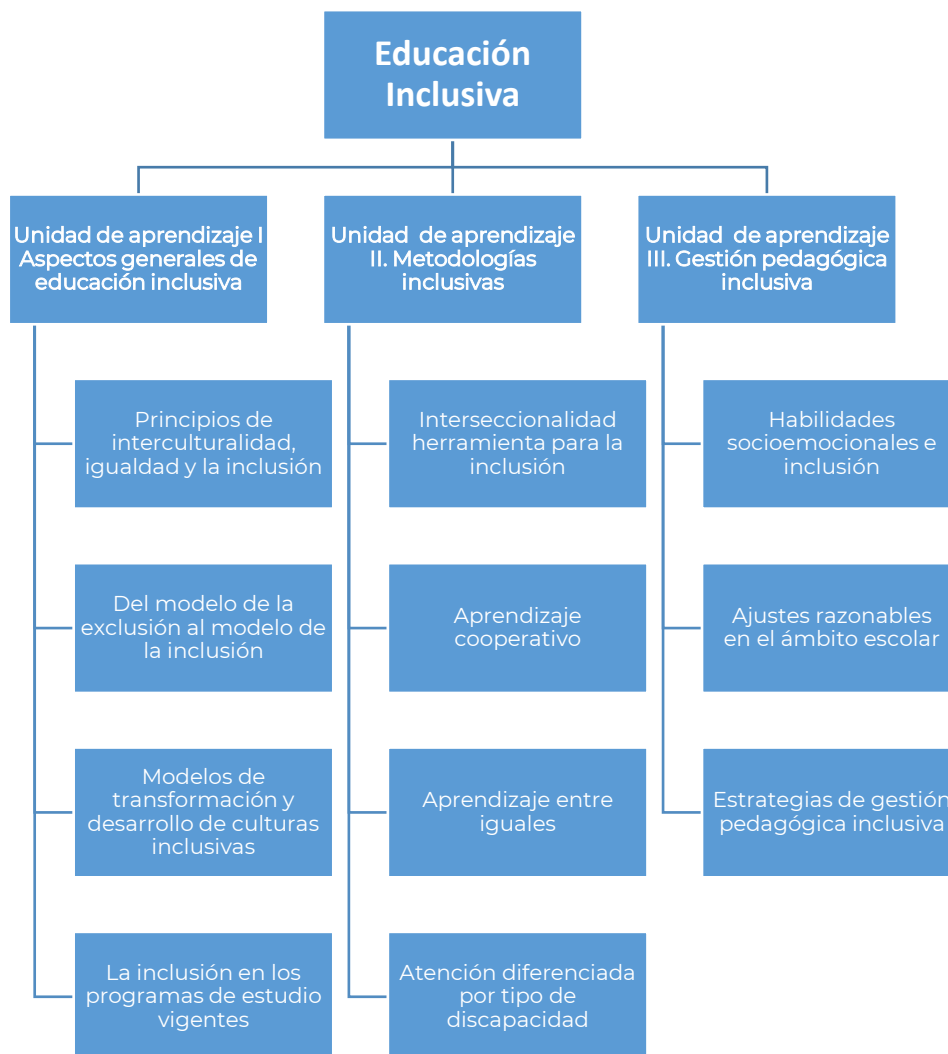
Educación Inclusiva

Unidad de aprendizaje I Aspectos generales de educación inclusiva

Principios de interculturalidad, igualdad y la inclusión

Del modelo de la exclusión al modelo de la inclusión

Modelos de transformación y desarrollo de culturas inclusivas

La inclusión en los programas de estudio vigentes

Unidad de aprendizaje II. Metodologías inclusivas

Interseccionalidad herramienta para la inclusión

Aprendizaje cooperativo

Aprendizaje entre iguales

Atención diferenciada por tipo de discapacidad

Unidad de aprendizaje III. Gestión pedagógica inclusiva

Habilidades socioemocionales e inclusión

Ajustes razonables en el ámbito escolar

Estrategias de gestión pedagógica inclusiva